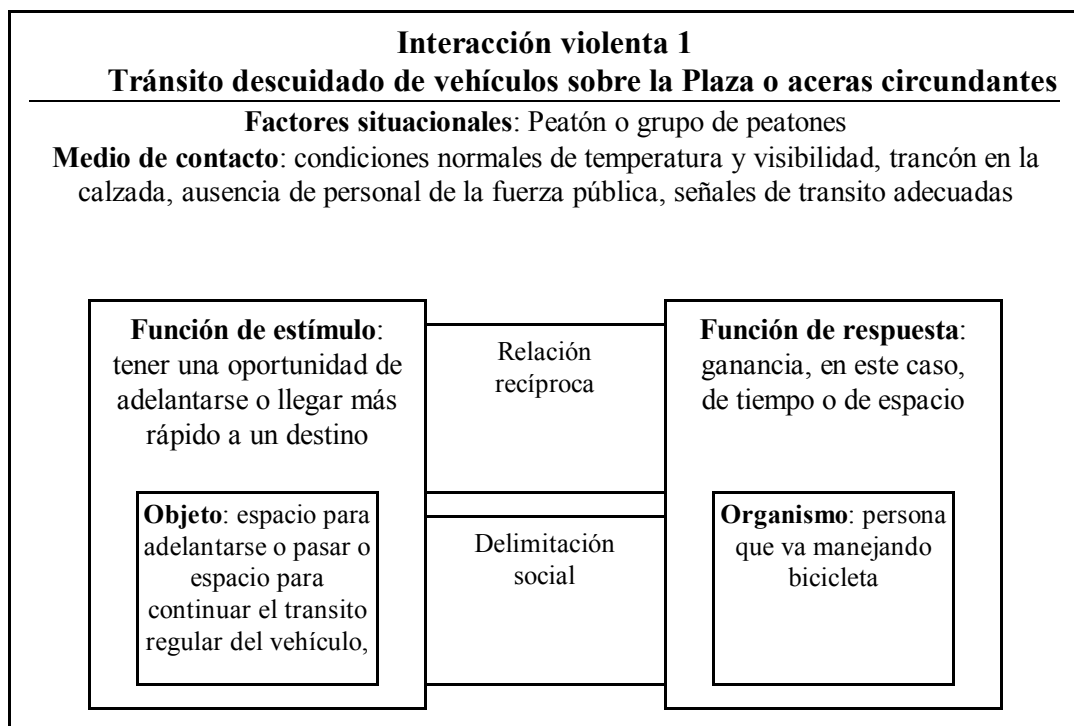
**Interacción violenta 1**
**Tránsito descuidado de vehículos sobre la Plaza o aceras circundantes**

**Factores situacionales**: Peatón o grupo de peatones

**Medio de contacto**: condiciones normales de temperatura y visibilidad, trancón en la calzada, ausencia de personal de la fuerza pública, señales de transito adecuadas

**Función de estímulo**: tener una oportunidad de adelantarse o llegar más rápido a un destino

Relación recíproca

**Función de respuesta**: ganancia, en este caso, de tiempo o de espacio

**Objeto**: espacio para adelantarse o pasar o espacio para continuar el transito regular del vehículo,

Delimitación social

**Organismo**: persona que va manejando bicicleta